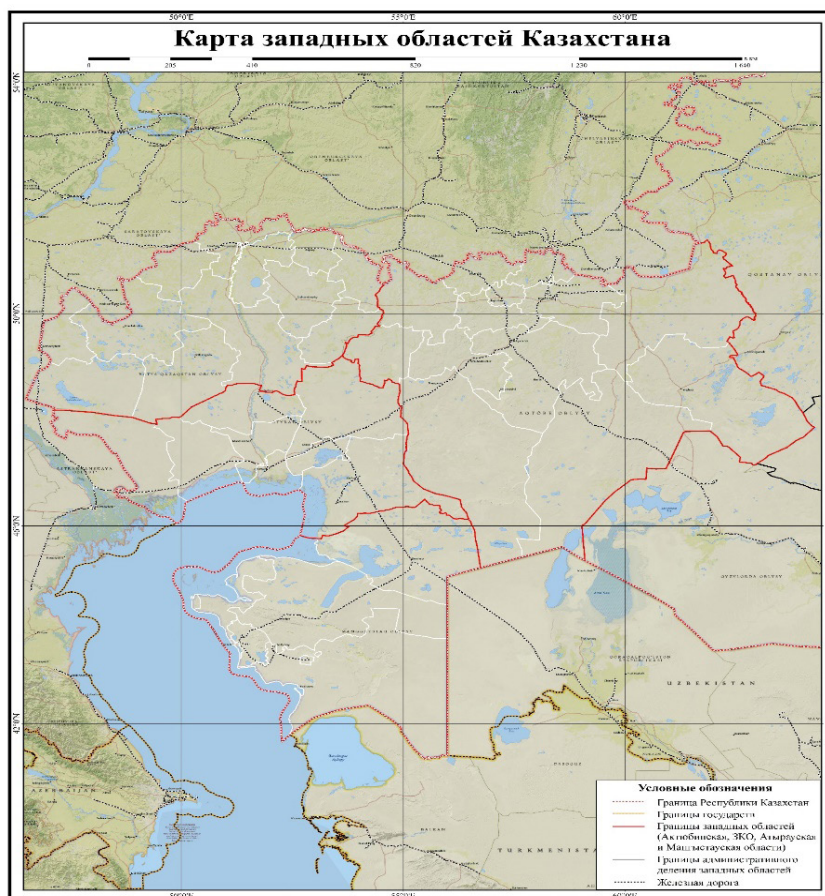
50°0'E
55°0'E
60°0'E

Карта западных областей Казахстана

0 205 410 820 1 230 1 640

50°0'N
45°0'N
40°0'N

WEST KAZAKHSTAN OBLYSY
AKTOBE OBLYSY
COSTANAY OBLYSY
UZBEKISTAN
TURKMENISTAN
AZERBAIJAN

Условные обозначения
Граница Республики Казахстан
Границы государств
Границы западных областей (Актюбинская, ЗКО, Атырауская и Мангыстауская области)
Границы административного деления западных областей
Железная дорога